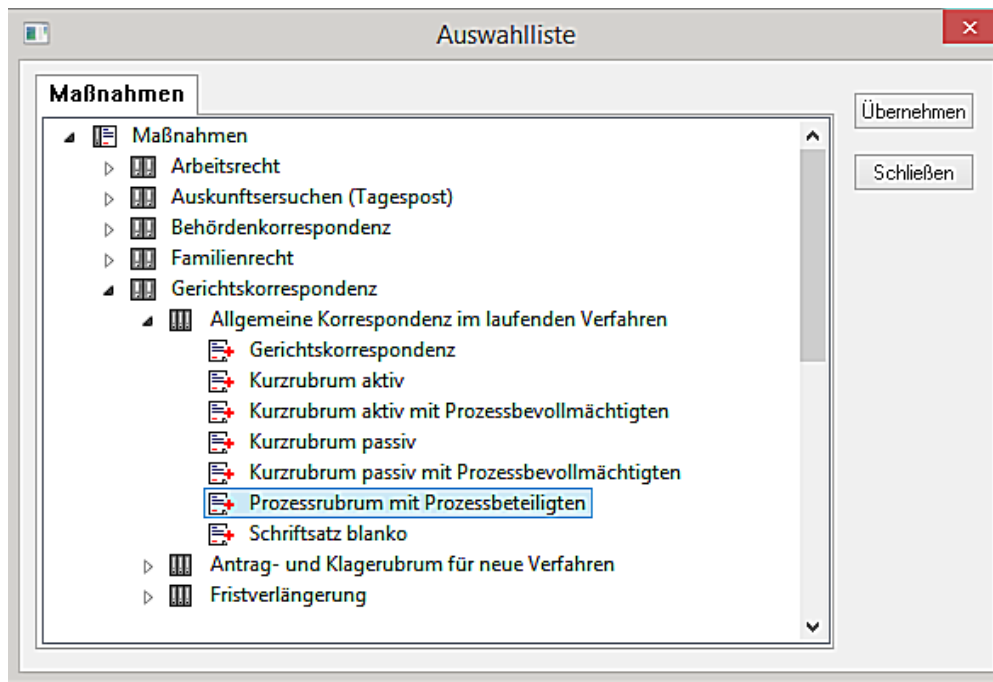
Auswahlliste

Maßnahmen

Übernehmen

Schließen

Maßnahmen
Arbeitsrecht
Auskunftsersuchen (Tagespost)
Behördenkorrespondenz
Familienrecht
Gerichtskorrespondenz
Allgemeine Korrespondenz im laufenden Verfahren
Gerichtskorrespondenz
Kurzrubrum aktiv
Kurzrubrum aktiv mit Prozessbevollmächtigten
Kurzrubrum passiv
Kurzrubrum passiv mit Prozessbevollmächtigten
Prozessrubrum mit Prozessbeteiligten
Schriftsatz blanko
Antrag- und Klagerubrum für neue Verfahren
Fristverlängerung